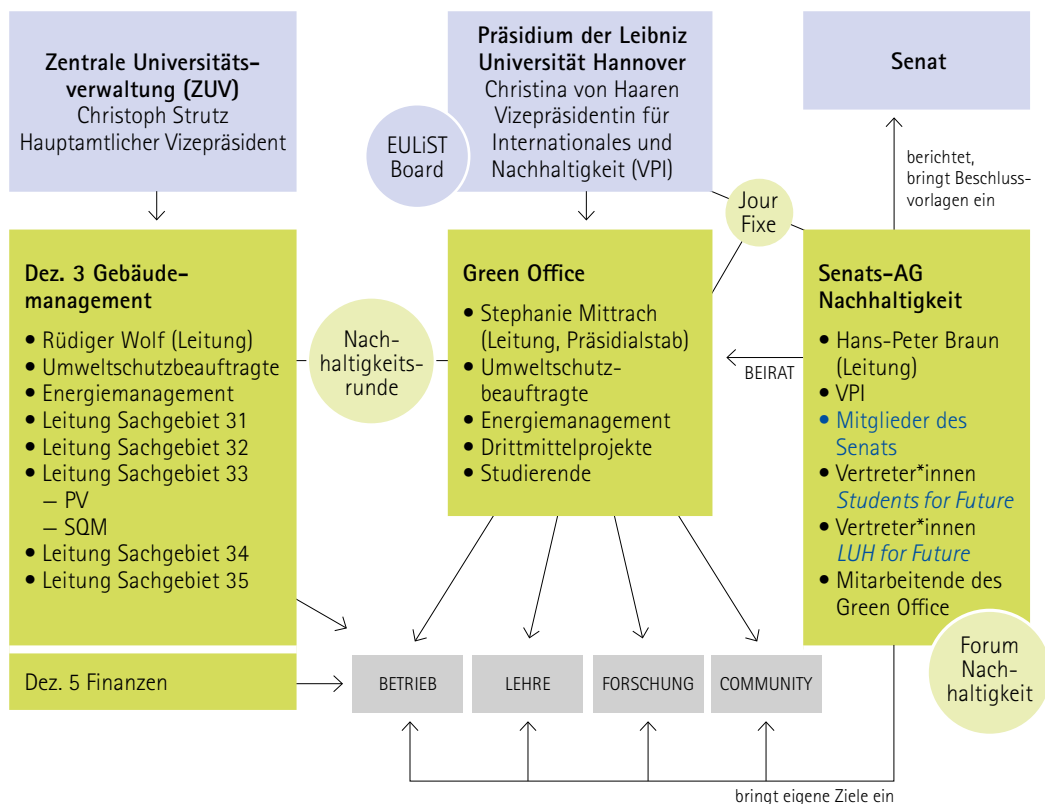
**Zentrale Universitätsverwaltung (ZUV)**
Christoph Strutz
Hauptamtlicher Vizepräsident

**Präsidium der Leibniz Universität Hannover**
Christina von Haaren
Vizepräsidentin für Internationales und Nachhaltigkeit (VPI)

EULiST Board

**Senat**

berichtet, bringt Beschlussvorlagen ein

Jour Fixe

**Dez. 3 Gebäudemanagement**
• Rüdiger Wolf (Leitung)
• Umweltschutzbeauftragte
• Energiemanagement
• Leitung Sachgebiet 31
• Leitung Sachgebiet 32
• Leitung Sachgebiet 33
– PV
– SQM
• Leitung Sachgebiet 34
• Leitung Sachgebiet 35

Nachhaltigkeitsrunde

**Green Office**
• Stephanie Mittrach (Leitung, Präsidialstab)
• Umweltschutzbeauftragte
• Energiemanagement
• Drittmittelprojekte
• Studierende

BEIRAT

**Senats-AG Nachhaltigkeit**
• Hans-Peter Braun (Leitung)
• VPI
• Mitglieder des Senats
• Vertreter*innen *Students for Future*
• Vertreter*innen *LUH for Future*
• Mitarbeitende des Green Office

Forum Nachhaltigkeit

Dez. 5 Finanzen

BETRIEB

LEHRE

FORSCHUNG

COMMUNITY

bringt eigene Ziele ein